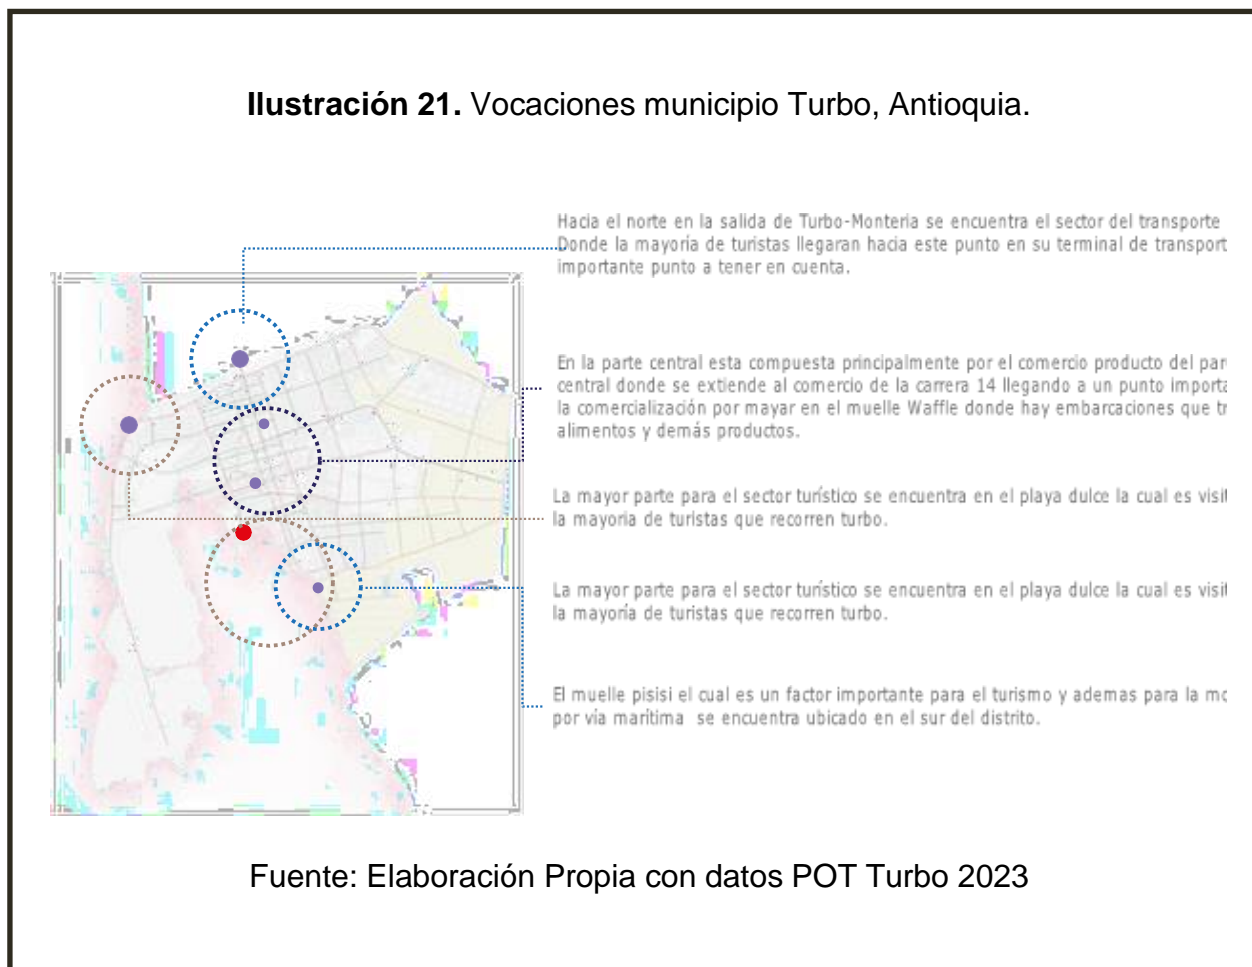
**Ilustración 21.** Vocaciones municipio Turbo, Antioquia.

Hacia el norte en la salida de Turbo-Monteria se encuentra el sector del transporte Donde la mayoria de turistas llegaran hacia este punto en su terminal de transport importante punto a tener en cuenta.

En la parte central esta compuesta principalmente por el comercio producto del par central donde se extiende al comercio de la carrera 14 llegando a un punto importa la comercialización por mayar en el muelle Waffle donde hay embarcaciones que tr alimentos y demás productos.

La mayor parte para el sector turístico se encuentra en el playa dulce la cual es visi la mayoria de turistas que recorren turbo.

La mayor parte para el sector turístico se encuentra en el playa dulce la cual es visi la mayoría de turistas que recorren turbo.

El muelle pisisi el cual es un factor importante para el turismo y ademas para la mo por via maritima se encuentra ubicado en el sur del distrito.

Fuente: Elaboración Propia con datos POT Turbo 2023